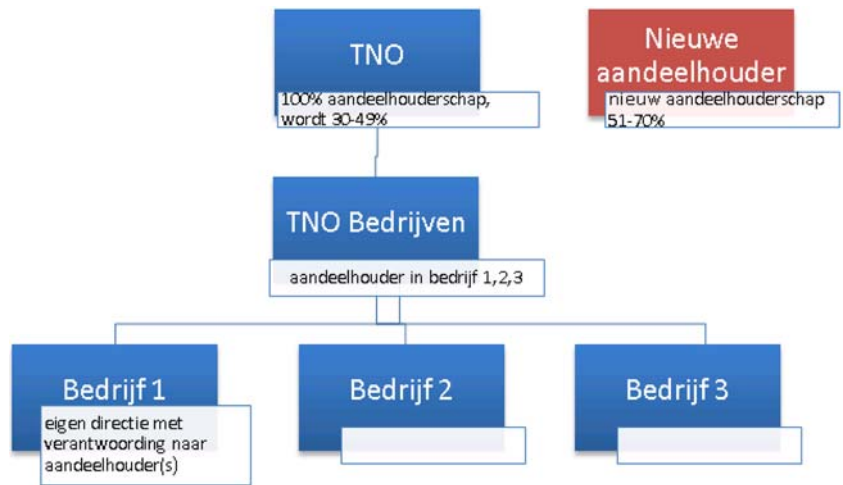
TNO

100% aandeelhouderschap, wordt 30-49%

Nieuwe aandeelhouder

nieuw aandeelhouderschap 51-70%

TNO Bedrijven

aandeelhouder in bedrijf 1,2,3

Bedrijf 1

eigen directie met verantwoording naar aandeelhouder(s)

Bedrijf 2

Bedrijf 3